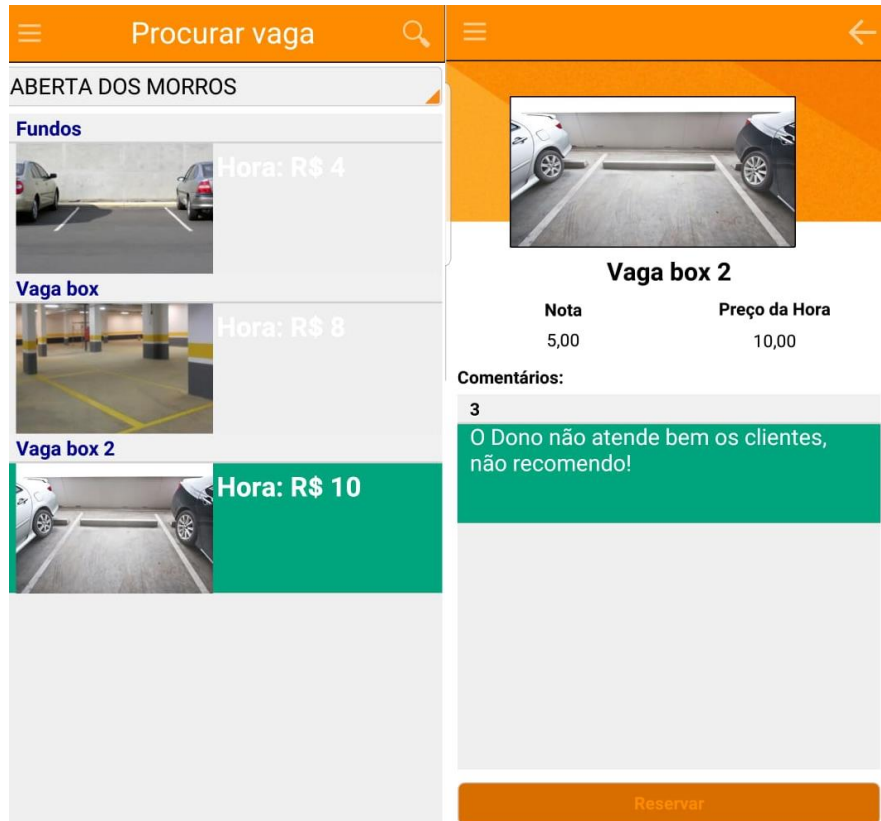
Procurar vaga

ABERTA DOS MORROS

Fundos

Hora: R$ 4

Vaga box

Hora: R$ 8

Vaga box 2

Hora: R$ 10

Vaga box 2

| Nota | Preço da Hora |
|---|---|
| 5,00 | 10,00 |

Comentários:

3

O Dono não atende bem os clientes, não recomendo!

Reservar